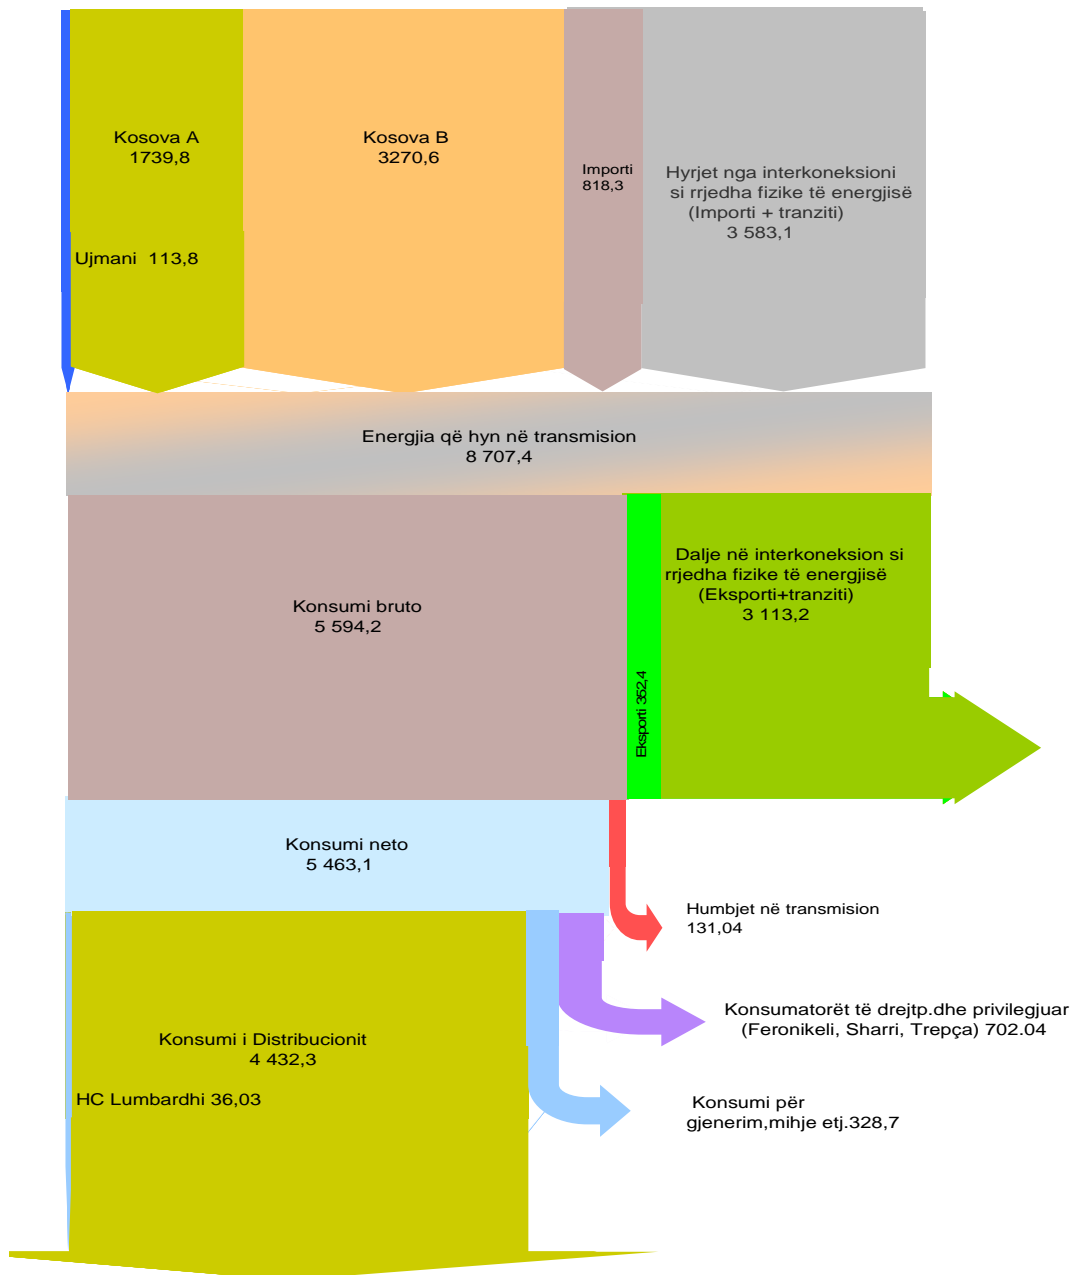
Kosova A
1739,8

Ujmani 113,8

Kosova B
3270,6

Importi
818,3

Hyrjet nga interkoneksioni si rrjedha fizike të energjisë (Importi + tranziti)
3 583,1

Energjia që hyn në transmision
8 707,4

Konsumi bruto
5 594,2

Eksporti 362,4

Dalje në interkoneksion si rrjedha fizike të energjisë (Eksporti+tranziti)
3 113,2

Konsumi neto
5 463,1

Humbjet në transmision
131,04

Konsumatorët të drejtp.dhe privilegjuar (Feronikeli, Sharri, Trepça) 702.04

Konsumi i Distribucionit
4 432,3

HC Lumbardhi 36,03

Konsumi për gjenerim,mihje etj.328,7